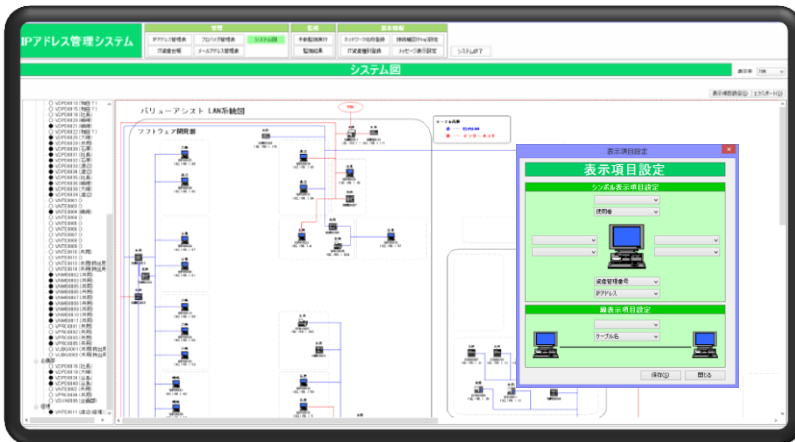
IPアドレス管理システム

管理
IPアドレス管理表
プロパティ管理表
システム図
IT資産台帳
メールアドレス管理表

監視
手動監視実行
監視結果

基本情報
ネットワーク机器登録
機器種類Ping設定
IT資産種別登録
メッセージ表示設定
システム終了

システム図

表示率 70%

表示項目設定
エクスポート

バリューアシスト LAN系統図

ソフトウェア開発部

表示項目設定

表示項目設定

シンボル表示項目設定

使用者

資産管理番号
IPアドレス

線表示項目設定

ケーブル名

保存
閉じる